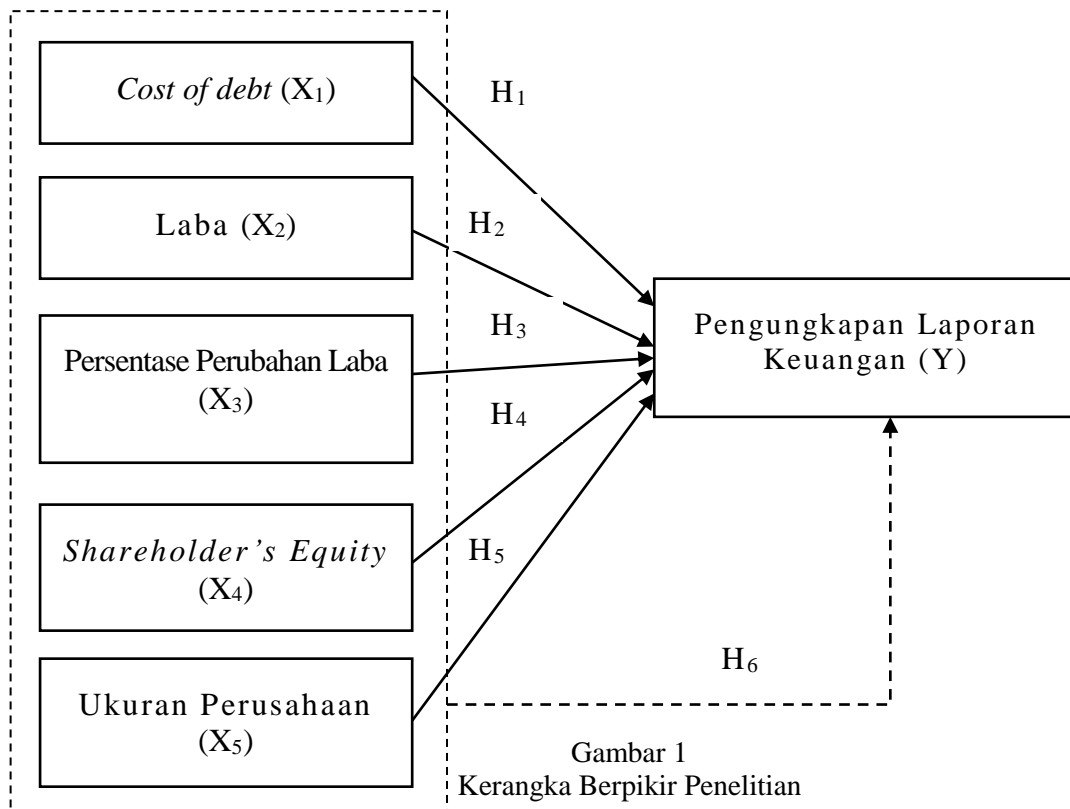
Cost of debt ($X_1$)

Laba ($X_2$)

Persentase Perubahan Laba ($X_3$)

Shareholder's Equity ($X_4$)

Ukuran Perusahaan ($X_5$)

$H_1$

$H_2$

$H_3$

$H_4$

$H_5$

$H_6$

Pengungkapan Laporan Keuangan (Y)

Gambar 1
Kerangka Berpikir Penelitian